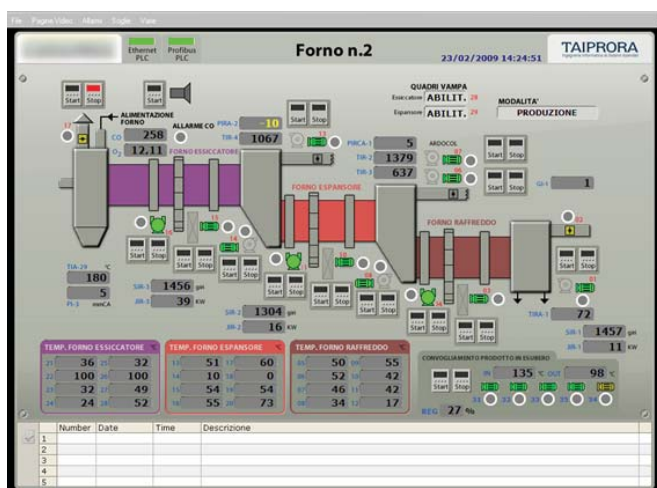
File Pagine Video Allarmi Soglie Varie

Ethernet PLC
Profibus PLC

Forno n.2

23/02/2009 14:24:51

TAIPRORA

QUADRI VAMPA
Essiccatore ABILIT.
Espansore ABILIT.

MODALITA'
PRODUZIONE

Start Stop
Start Stop
ALIMENTAZIONE FORNO
ALLARME CO

CO 258
$O_2$ 12,11
FORNO ESSICCATORE

PIRA-2 -10
TIR-4 1067
Start Stop

PIRCA-1 5
TIR-2 1379
TIR-3 637
ARDOCOL
Start Stop
Start Stop

FORNO ESPANSORE

QI-1 1

FORNO RAFFREDDO

Start Stop
Start Stop
Start Stop
Start Stop
Start Stop
Start Stop
Start Stop
Start Stop
Start Stop
Start Stop

TIA-29 °C 180
PI-3 mmCA 5

SIR-1 1456 g/m
JIR-1 39 KW

SIR-2 1304 g/m
JIR-2 16 KW

TIRA-1 72
SIR-3 1457 g/m
JIR-3 11 KW

TEMP. FORNO ESSICCATORE
36 32
100 100
32 49
24 52

TEMP. FORNO ESPANSORE
51 60
10 0
54 54
55 73

TEMP. FORNO RAFFREDDO
50 55
52 42
46 42
34 17

CONVOGLIAMENTO PRODOTTO IN ESUBERO
Start Stop
IN 135 °C OUT 98 °C
REG 27 %

| | Number | Date | Time | Descrizione |
|---|---|---|---|---|
| | 1 | | | |
| | 2 | | | |
| | 3 | | | |
| | 4 | | | |
| | 5 | | | |